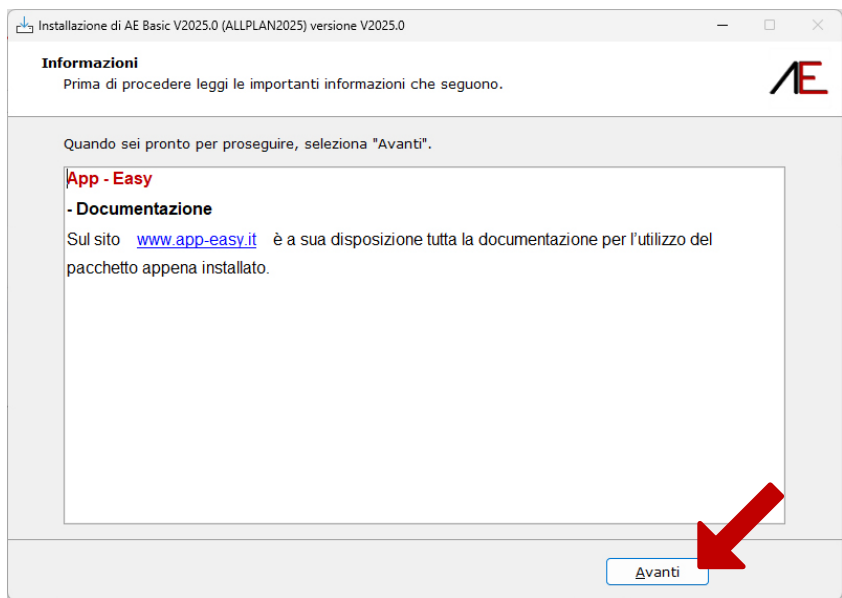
Installazione di AE Basic V2025.0 (ALLPLAN2025) versione V2025.0

Informazioni
Prima di procedere leggi le importanti informazioni che seguono.

AE

Quando sei pronto per proseguire, seleziona "Avanti".

App - Easy

- Documentazione

Sul sito www.app-easy.it è a sua disposizione tutta la documentazione per l'utilizzo del pacchetto appena installato.

Avanti